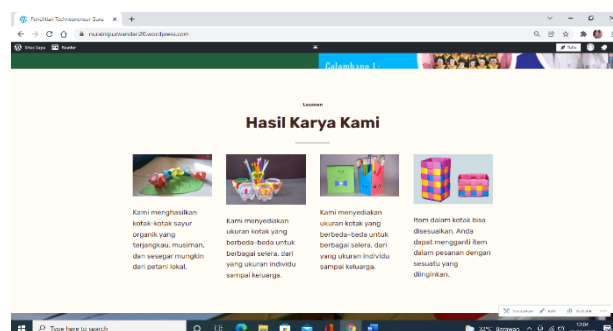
Penelitian Technopreneur Guru

muraniipurwandari20.wordpress.com

Situs Saya Reader

Colombang 1

Layanan

Hasil Karya Kami

Kami menghasilkan kotak-kotak sayur organik yang terjangkau, musiman, dan wesegar mungkin dari petani lokal.

Kami menyediakan ukuran kotak yang berbeda-beda untuk berbagai selera, dari yang ukuran individu sampai keluarga.

Kami menyediakan ukuran kotak yang berbeda-beda untuk berbagai selera, dari yang ukuran individu sampai keluarga.

Item dalam kotak bisa disesuaikan. Anda dapat mengganti item dalam pesanan dengan sesuatu yang diinginkan.

Type here to search

32°C Berawan